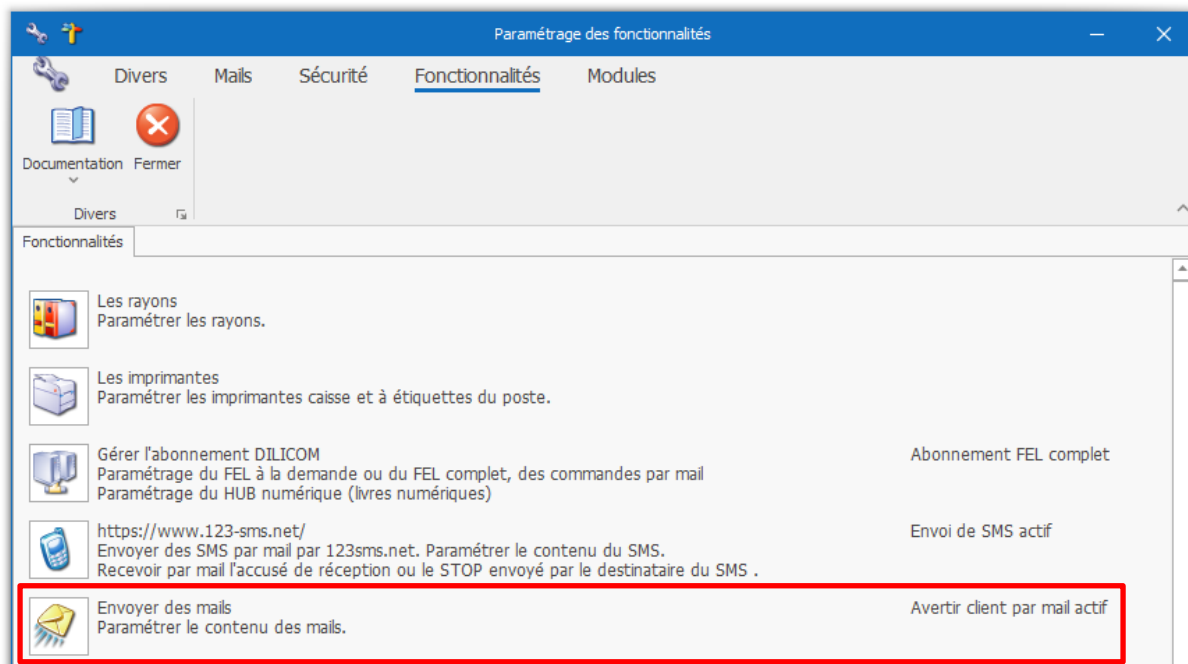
Paramétrage des fonctionnalités

Divers Mails Sécurité Fonctionnalités Modules

Documentation Fermer

Divers

Fonctionnalités

Les rayons
Paramétrer les rayons.

Les imprimantes
Paramétrer les imprimantes caisse et à étiquettes du poste.

Gérer l'abonnement DILICOM
Paramétrage du FEL à la demande ou du FEL complet, des commandes par mail
Paramétrage du HUB numérique (livres numériques)

Abonnement FEL complet

https://www.123-sms.net/
Envoyer des SMS par mail par 123sms.net. Paramétrer le contenu du SMS.
Recevoir par mail l'accusé de réception ou le STOP envoyé par le destinataire du SMS .

Envoi de SMS actif

Envoyer des mails
Paramétrer le contenu des mails.

Avertir client par mail actif